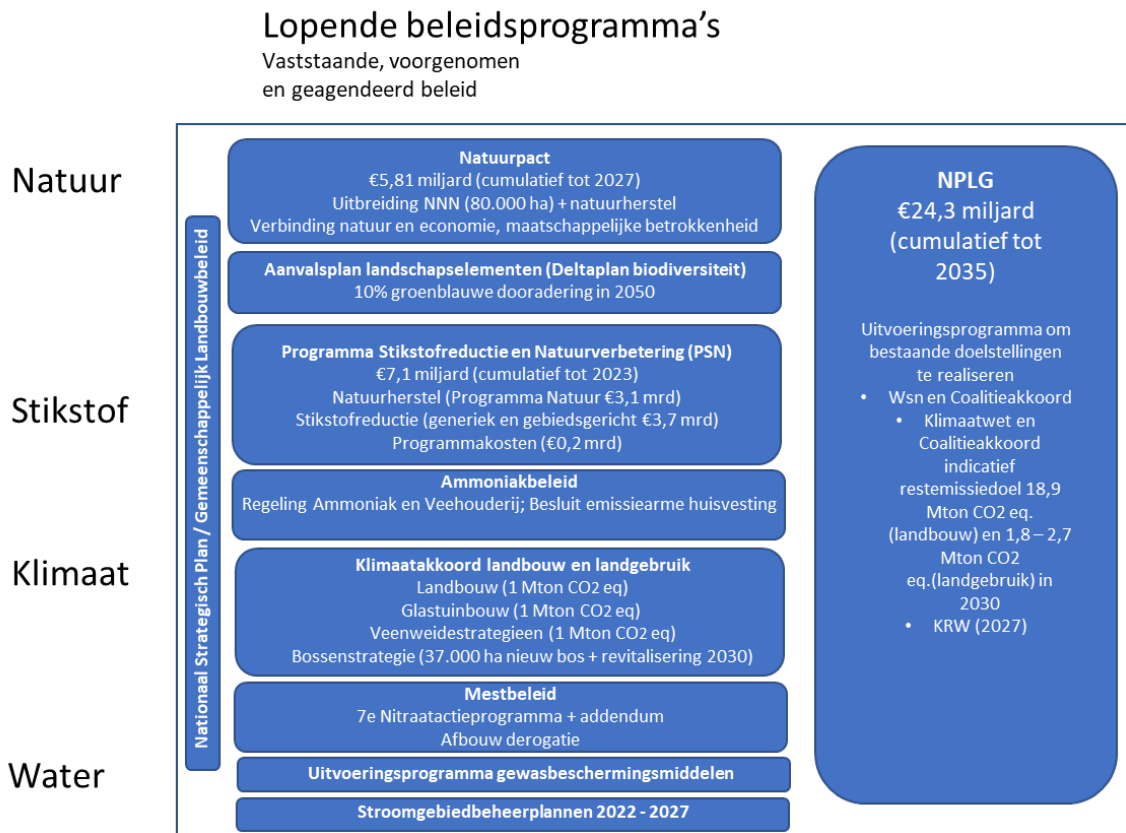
Lopende beleidsprogramma's
Vaststaande, voorgenomen en geagendeerd beleid

Natuur

Stikstof

Klimaat

Water

Nationaal Strategisch Plan / Gemeenschappelijk Landbouwbeleid

**Natuurpact**
€5,81 miljard (cumulatief tot 2027)
Uitbreiding NNN (80.000 ha) + natuurherstel
Verbinding natuur en economie, maatschappelijke betrokkenheid

**Aanvalsplan landschapselementen (Deltaplan biodiversiteit)**
10% groenblauwe dooradering in 2050

**Programma Stikstofreductie en Natuurverbetering (PSN)**
€7,1 miljard (cumulatief tot 2023)
Natuurherstel (Programma Natuur €3,1 mrd)
Stikstofreductie (generiek en gebiedsgericht €3,7 mrd)
Programmakosten (€0,2 mrd)

**Ammoniakbeleid**
Regeling Ammoniak en Veehouderij; Besluit emissiearme huisvesting

**Klimaatakkoord landbouw en landgebruik**
Landbouw (1 Mton CO2 eq)
Glastuinbouw (1 Mton CO2 eq)
Veenweidestrategieen (1 Mton CO2 eq)
Bossenstrategie (37.000 ha nieuw bos + revitalisering 2030)

**Mestbeleid**
7e Nitraatactieprogramma + addendum
Afbouw derogatie

**Uitvoeringsprogramma gewasbeschermingsmiddelen**

**Stroomgebiedbeheerplannen 2022 - 2027**

**NPLG**
€24,3 miljard (cumulatief tot 2035)

Uitvoeringsprogramma om bestaande doelstellingen te realiseren
• Wsn en Coalitieakkoord
• Klimaatwet en Coalitieakkoord indicatief restemissiedoel 18,9 Mton CO2 eq. (landbouw) en 1,8 – 2,7 Mton CO2 eq.(landgebruik) in 2030
• KRW (2027)